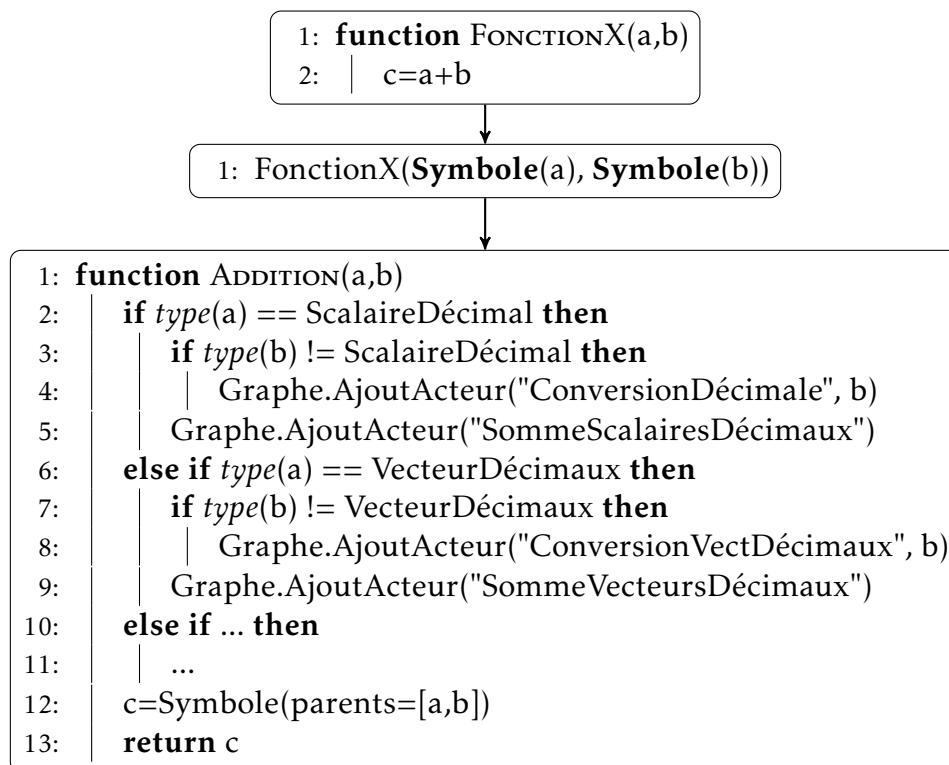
1: **function** FonctionX(a,b)
2: c=a+b

1: FonctionX(**Symbole**(a), **Symbole**(b))

1: **function** Addition(a,b)
2: **if** *type*(a) == ScalaireDécimal **then**
3: **if** *type*(b) != ScalaireDécimal **then**
4: Graphe.AjoutActeur("ConversionDécimale", b)
5: Graphe.AjoutActeur("SommeScalairesDécimaux")
6: **else if** *type*(a) == VecteurDécimaux **then**
7: **if** *type*(b) != VecteurDécimaux **then**
8: Graphe.AjoutActeur("ConversionVectDécimaux", b)
9: Graphe.AjoutActeur("SommeVecteursDécimaux")
10: **else if** ... **then**
11: ...
12: c=Symbole(parents=[a,b])
13: **return** c